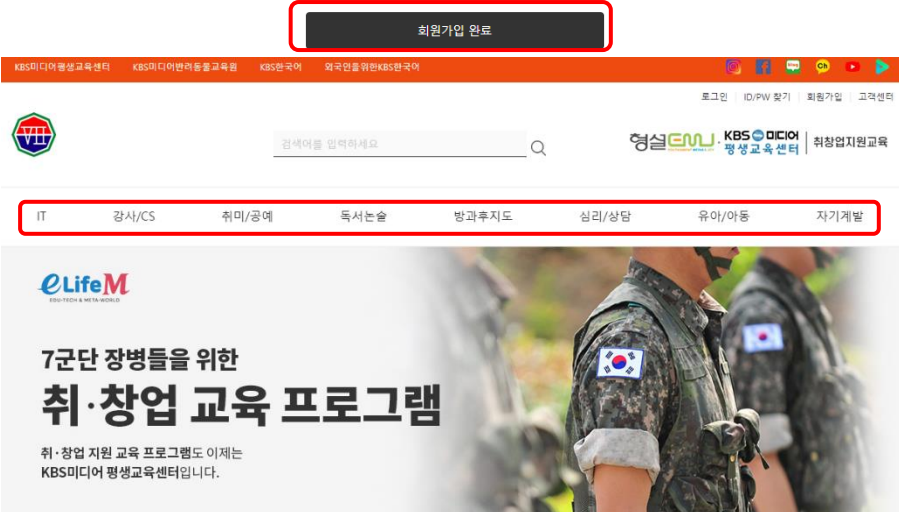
회원가입 완료

KBS미디어평생교육센터 KBS미디어반려동물교육원 KBS한국어 외국인을위한KBS한국어

로그인 ID/PW 찾기 회원가입 고객센터

검색어를 입력하세요

형설EMU KBS미디어 평생교육센터 취창업지원교육

IT 강사/CS 취미/공예 독서논술 방과후지도 심리/상담 유아/아동 자기계발

eLifeM EDU-TECH & META-WORLD

7군단 장병들을 위한
취·창업 교육 프로그램

취·창업 지원 교육 프로그램도 이제는
KBS미디어 평생교육센터입니다.